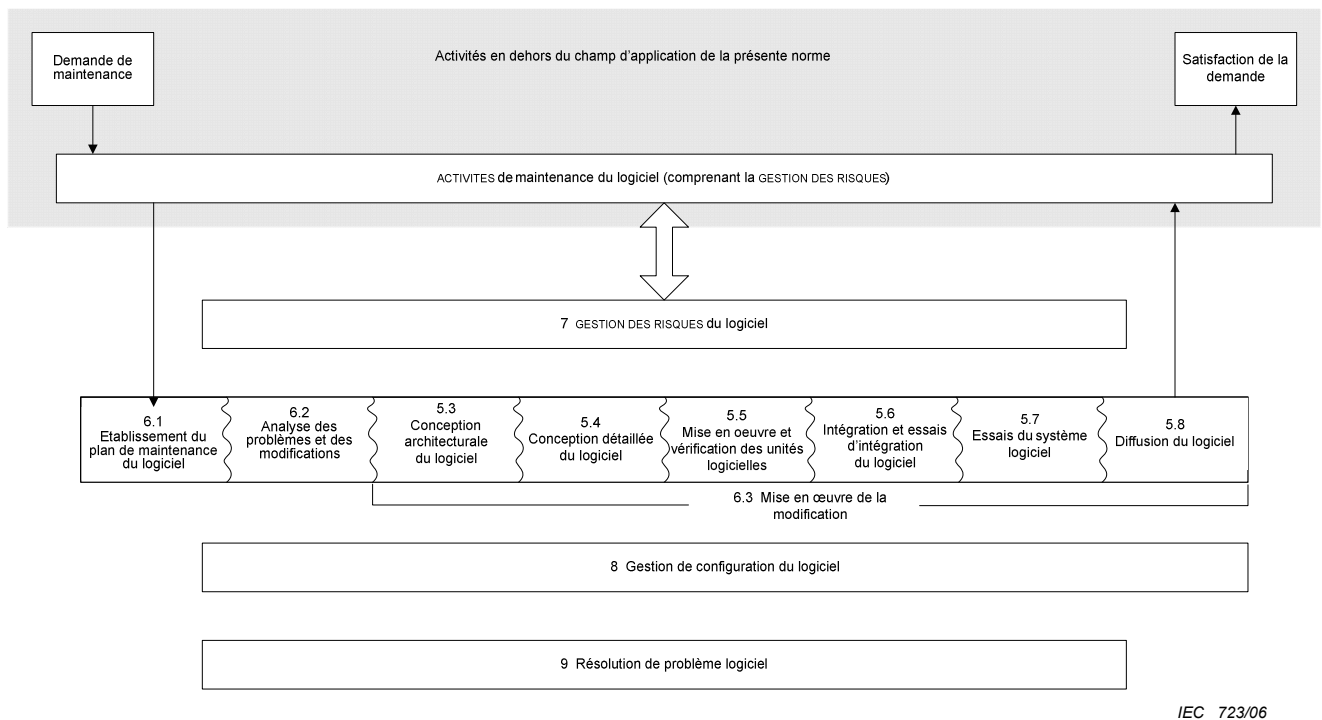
Demande de maintenance

Activités en dehors du champ d'application de la présente norme

Satisfaction de la demande

ACTIVITES de maintenance du logiciel (comprenant la GESTION DES RISQUES)

7 GESTION DES RISQUES du logiciel

6.1
Etablissement du plan de maintenance du logiciel

6.2
Analyse des problèmes et des modifications

5.3
Conception architecturale du logiciel

5.4
Conception détaillée du logiciel

5.5
Mise en oeuvre et vérification des unités logicielles

5.6
Intégration et essais d'intégration du logiciel

5.7
Essais du système logiciel

5.8
Diffusion du logiciel

6.3 Mise en œuvre de la modification

8 Gestion de configuration du logiciel

9 Résolution de problème logiciel

IEC 723/06